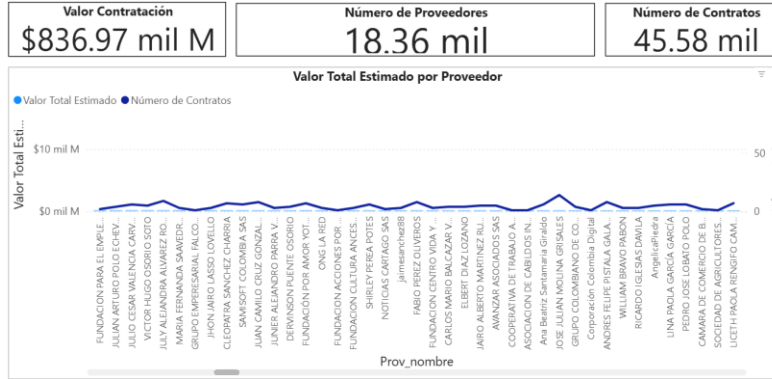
Valor Contratación
$836.97 mil M

Número de Proveedores
18.36 mil

Número de Contratos
45.58 mil

Valor Total Estimado por Proveedor

Valor Total Estimado  Número de Contratos

Valor Total Esti...

$10 mil M
$0 mil M

50
0

FUNDACION PARA EL EMPLE...
JULIAN ARTURO POLO ECHEV...
JULIO CESAR VALENCIA CARV...
VICTOR HUGO OSORIO SOTO
JULY ALEJANDRA ALVAREZ RO...
MARIA FERNANDA SAAVEDR...
GRUPO EMPRESARIAL FALCO...
JHON JAIRO LASSO LOVELLO
CLEOPATRA SANCHEZ CHARRIA
SAMISOFT COLOMBIA SAS
JUAN CAMILO CRUZ GONZAL...
JUNIER ALEJANDRO PARRA V...
DERVINSON PUENTE OSORIO
FUNDACION POR AMOR YOT...
ONG LA RED
FUNDACION ACCIONES POR ...
FUNDACION CULTURA ANCES...
SHIRLEY PEREA POTES
NOTICIAS CARTAGO SAS
jaimesanchez88
FABIO PEREZ OLIVEROS
FUNDACION CENTRO VIDA Y ...
CARLOS MARIO BALCAZAR V...
ELBERT DIAZ LOZANO
JAIRO ALBERTO MARTINEZ RU...
AVANZAR ASOCIADOS SAS
COOPERATIVA DE TRABAJO A...
ASOCIACION DE CABILDOS IN...
Ana Beatriz Santamaria Giraldo
JOSE JULIAN MOLINA GRISALES
GRUPO COLOMBIANO DE CO...
Corporación Colombia Digital
ANDRES FELIPE PISTALA GALA...
WILLIAM BRAVO PABON
RICARDO IGLESIAS DAVILA
AngelicaPiedra
LINA PAOLA GARCIA GARCIA
PEDRO JOSE LOBATO POLO
CAMARA DE COMERCIO DE B...
SOCIEDADE AGRICULTORES ...
LICETH PAOLA RENGIFO CAM...

Prov_nombre